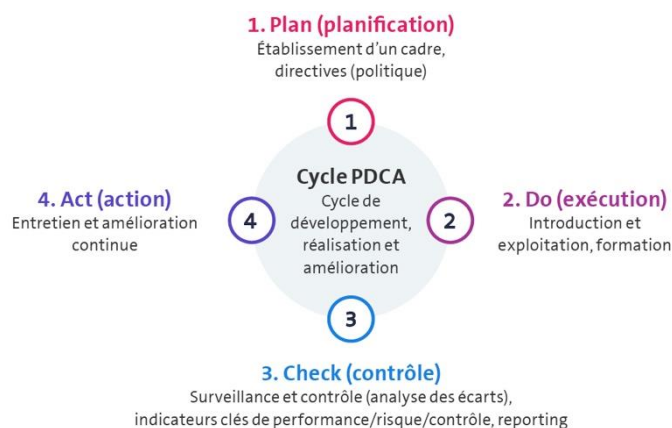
1. Plan (planification)
Établissement d'un cadre, directives (politique)

1

4. Act (action)
Entretien et amélioration continue

4

Cycle PDCA
Cycle de développement, réalisation et amélioration

2

2. Do (exécution)
Introduction et exploitation, formation

3

3. Check (contrôle)
Surveillance et contrôle (analyse des écarts), indicateurs clés de performance/risque/contrôle, reporting